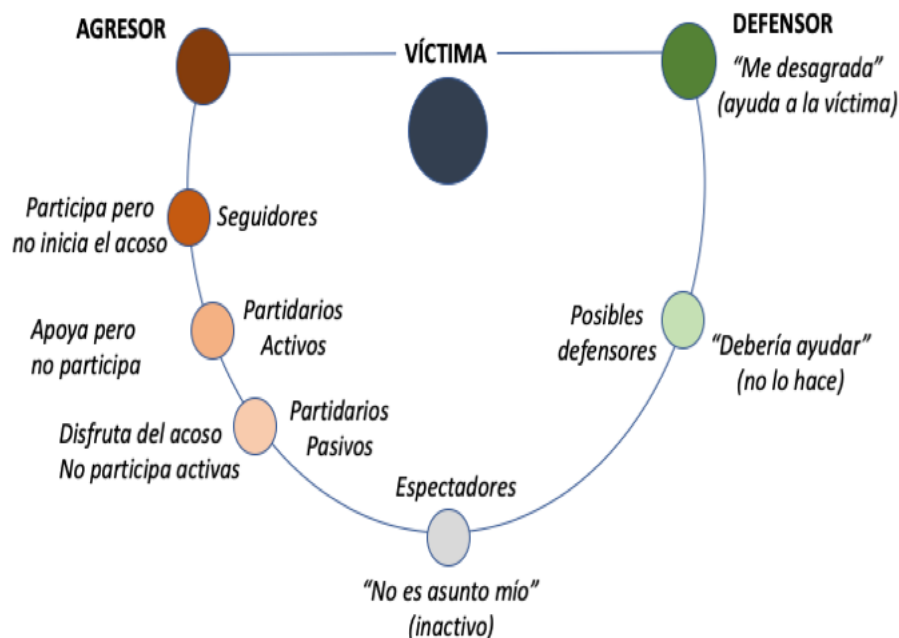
AGRESOR

VÍCTIMA

DEFENSOR

“Me desagrada” (ayuda a la víctima)

Participa pero no inicia el acoso

Seguidores

Apoya pero no participa

Partidarios Activos

Posibles defensores

“Debería ayudar” (no lo hace)

Disfruta del acoso No participa activas

Partidarios Pasivos

Espectadores

“No es asunto mío” (inactivo)